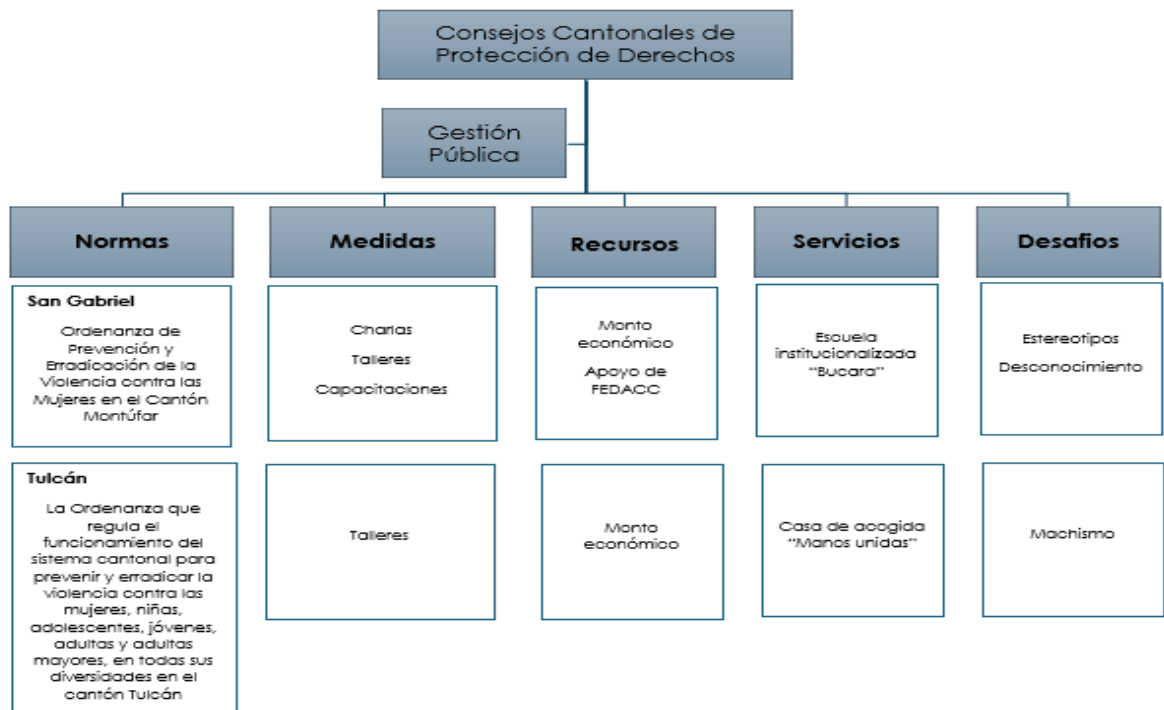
Consejos Cantonales de Protección de Derechos

Gestión Pública

Normas

Medidas

Recursos

Servicios

Desafios

San Gabriel

Ordenanza de Prevención y Erradicación de la Violencia contra las Mujeres en el Cantón Montúfar

Charlas

Talleres

Capacitaciones

Monto económico

Apoyo de FEDACC

Escuela institucionalizada "Bucara"

Estereotipos

Desconocimiento

Tulcán

La Ordenanza que regula el funcionamiento del sistema cantonal para prevenir y erradicar la violencia contra las mujeres, niñas, adolescentes, jóvenes, adultas y adultas mayores, en todas sus diversidades en el cantón Tulcán

Talleres

Monto económico

Casa de acogida "Manos unidas"

Machismo